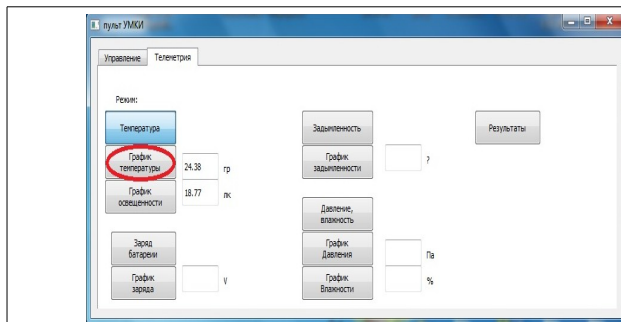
пульт УМКИ

Управление | Телеметрия

Режим:

Температура

График температуры | 24.38 | гр

График освещенности | 18.77 | лк

Заряд батареи

График заряда | V

Задымленность

График задымленности | ?

Давление, влажность

График Давления | Па

График Влажности | %

Результаты